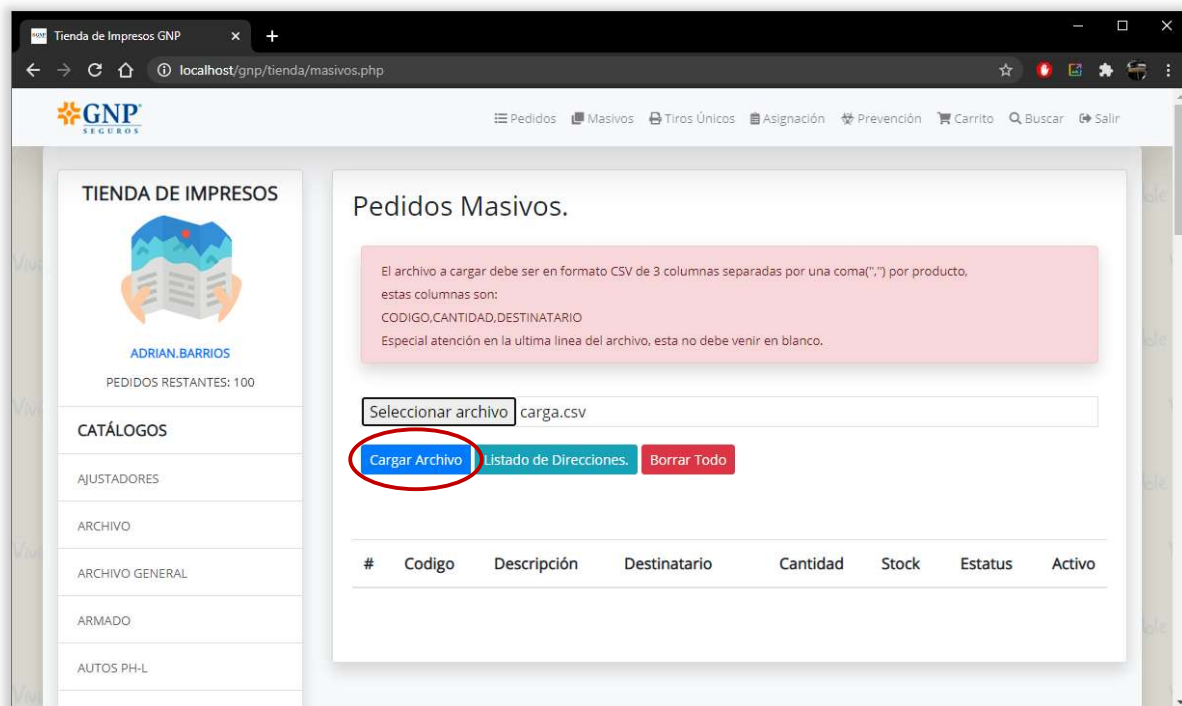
Tienda de Impresos GNP

localhost/gnp/tienda/masivos.php

GNP SEGUROS

Pedidos Masivos Tiros Únicos Asignación Prevención Carrito Buscar Salir

TIENDA DE IMPRESOS

ADRIAN.BARRIOS

PEDIDOS RESTANTES: 100

CATÁLOGOS

AJUSTADORES

ARCHIVO

ARCHIVO GENERAL

ARMADO

AUTOS PH-L

Pedidos Masivos.

El archivo a cargar debe ser en formato CSV de 3 columnas separadas por una coma(",") por producto, estas columnas son:
CODIGO,CANTIDAD,DESTINATARIO
Especial atención en la ultima linea del archivo, esta no debe venir en blanco.

Seleccionar archivo carga.csv

Cargar Archivo Listado de Direcciones. Borrar Todo

| # | Codigo | Descripción | Destinatario | Cantidad | Stock | Estatus | Activo |
|---|---|---|---|---|---|---|---|